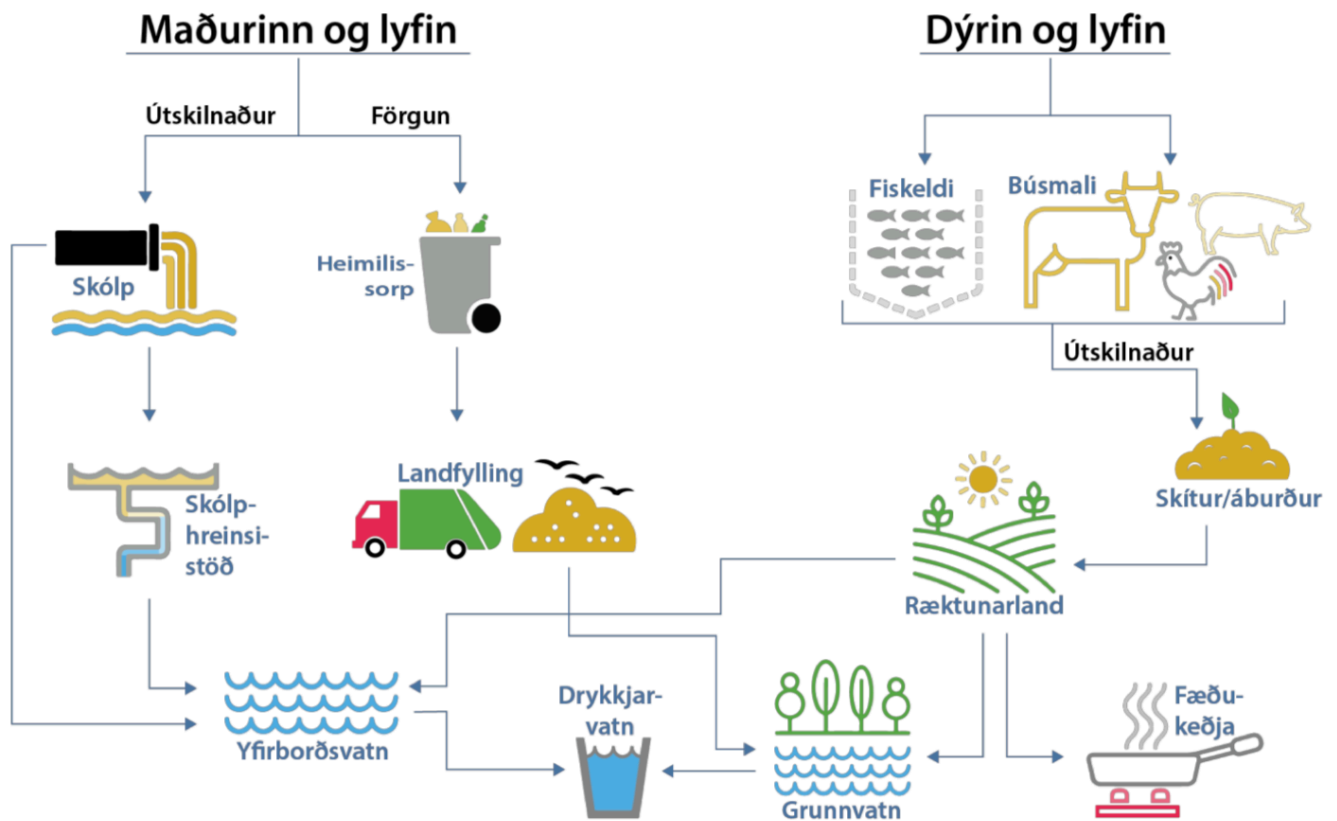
Maðurinn og lyfin

Útskilnaður

Förgun

Skólp

Heimilis-sorp

Skólp-hreinsi-stöð

Landfylling

Dýrin og lyfin

Fiskeldi

Búsmali

Útskilnaður

Skítur/áburður

Ræktunarland

Yfirborðsvatn

Drykkjar-vatn

Grunnvatn

Fæðu-keðja